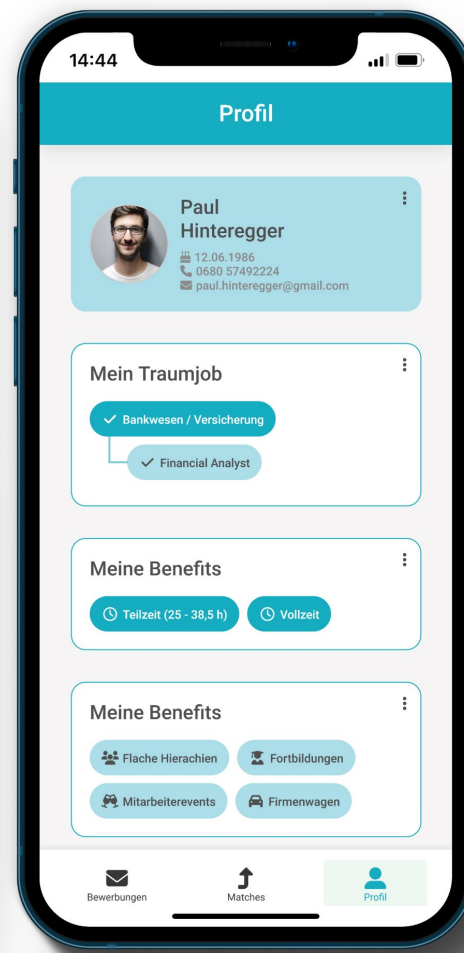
14:44

Profil

Paul Hinteregger
12.06.1986
0680 57492224
paul.hinteregger@gmail.com

Mein Traumjob
Bankwesen / Versicherung
Financial Analyst

Meine Benefits
Teilzeit (25 - 38,5 h)
Vollzeit

Meine Benefits
Flache Hierachien
Fortbildungen
Mitarbeiterevents
Firmenwagen

Bewerbungen
Matches
Profil